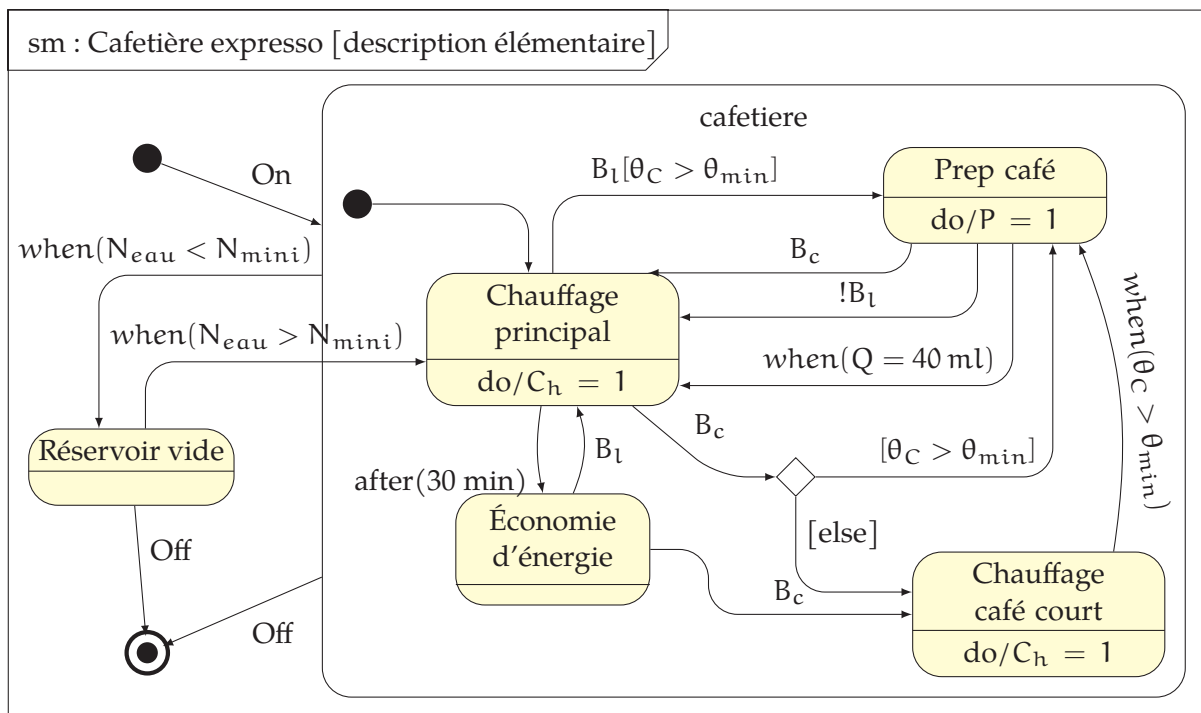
sm : Cafetière expresso [description élémentaire]

cafetiere

On

$when(N_{eau} < N_{mini})$

$when(N_{eau} > N_{mini})$

Réservoir vide

Off

Off

$B_l[\theta_C > \theta_{min}]$

Prep café

$do/P = 1$

$B_c$

$!B_l$

Chauffage principal

$do/C_h = 1$

$when(Q = 40\,ml)$

$when(\theta_C > \theta_{min})$

$B_c$

$B_l$

after(30 min)

$[\theta_C > \theta_{min}]$

Économie d'énergie

[else]

$B_c$

Chauffage café court

$do/C_h = 1$